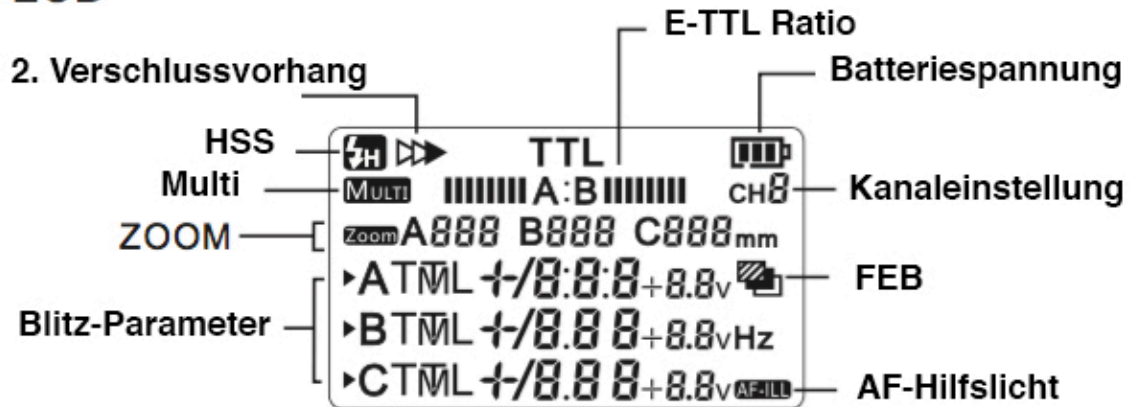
E-TTL Ratio

2. Verschlussvorhang

Batteriespannung

HSS

Multi

ZOOM

Blitz-Parameter

TTL

MULTI A:B

CH 8

Kanaleinstellung

Zoom A888 B888 C888mm

▸ATML +/8:8:8 +8.8v

FEB

▸BTML +/8.8 8 +8.8vHz

▸CTML +/8.8 8 +8.8v AF-ILL

AF-Hilfslicht